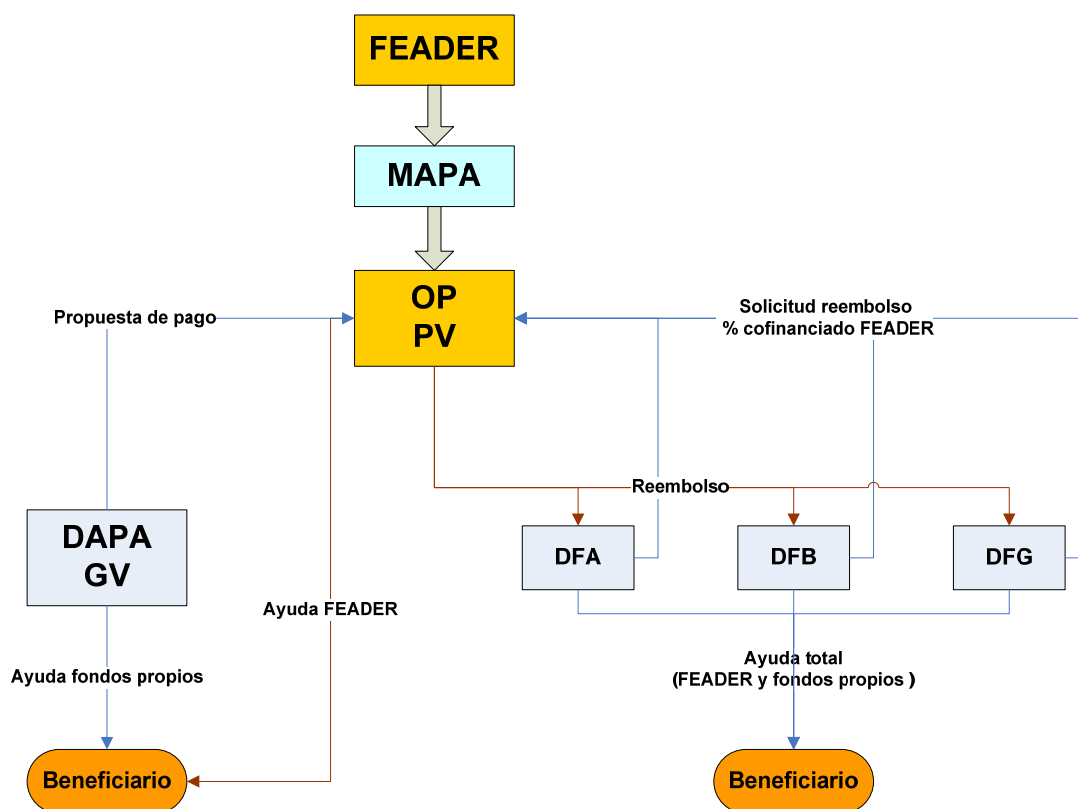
FEADER

MAPA

OP
PV

Propuesta de pago

Solicitud reembolso
% cofinanciado FEADER

Reembolso

DAPA
GV

DFA

DFB

DFG

Ayuda FEADER

Ayuda fondos propios

Ayuda total
(FEADER y fondos propios )

Beneficiario

Beneficiario